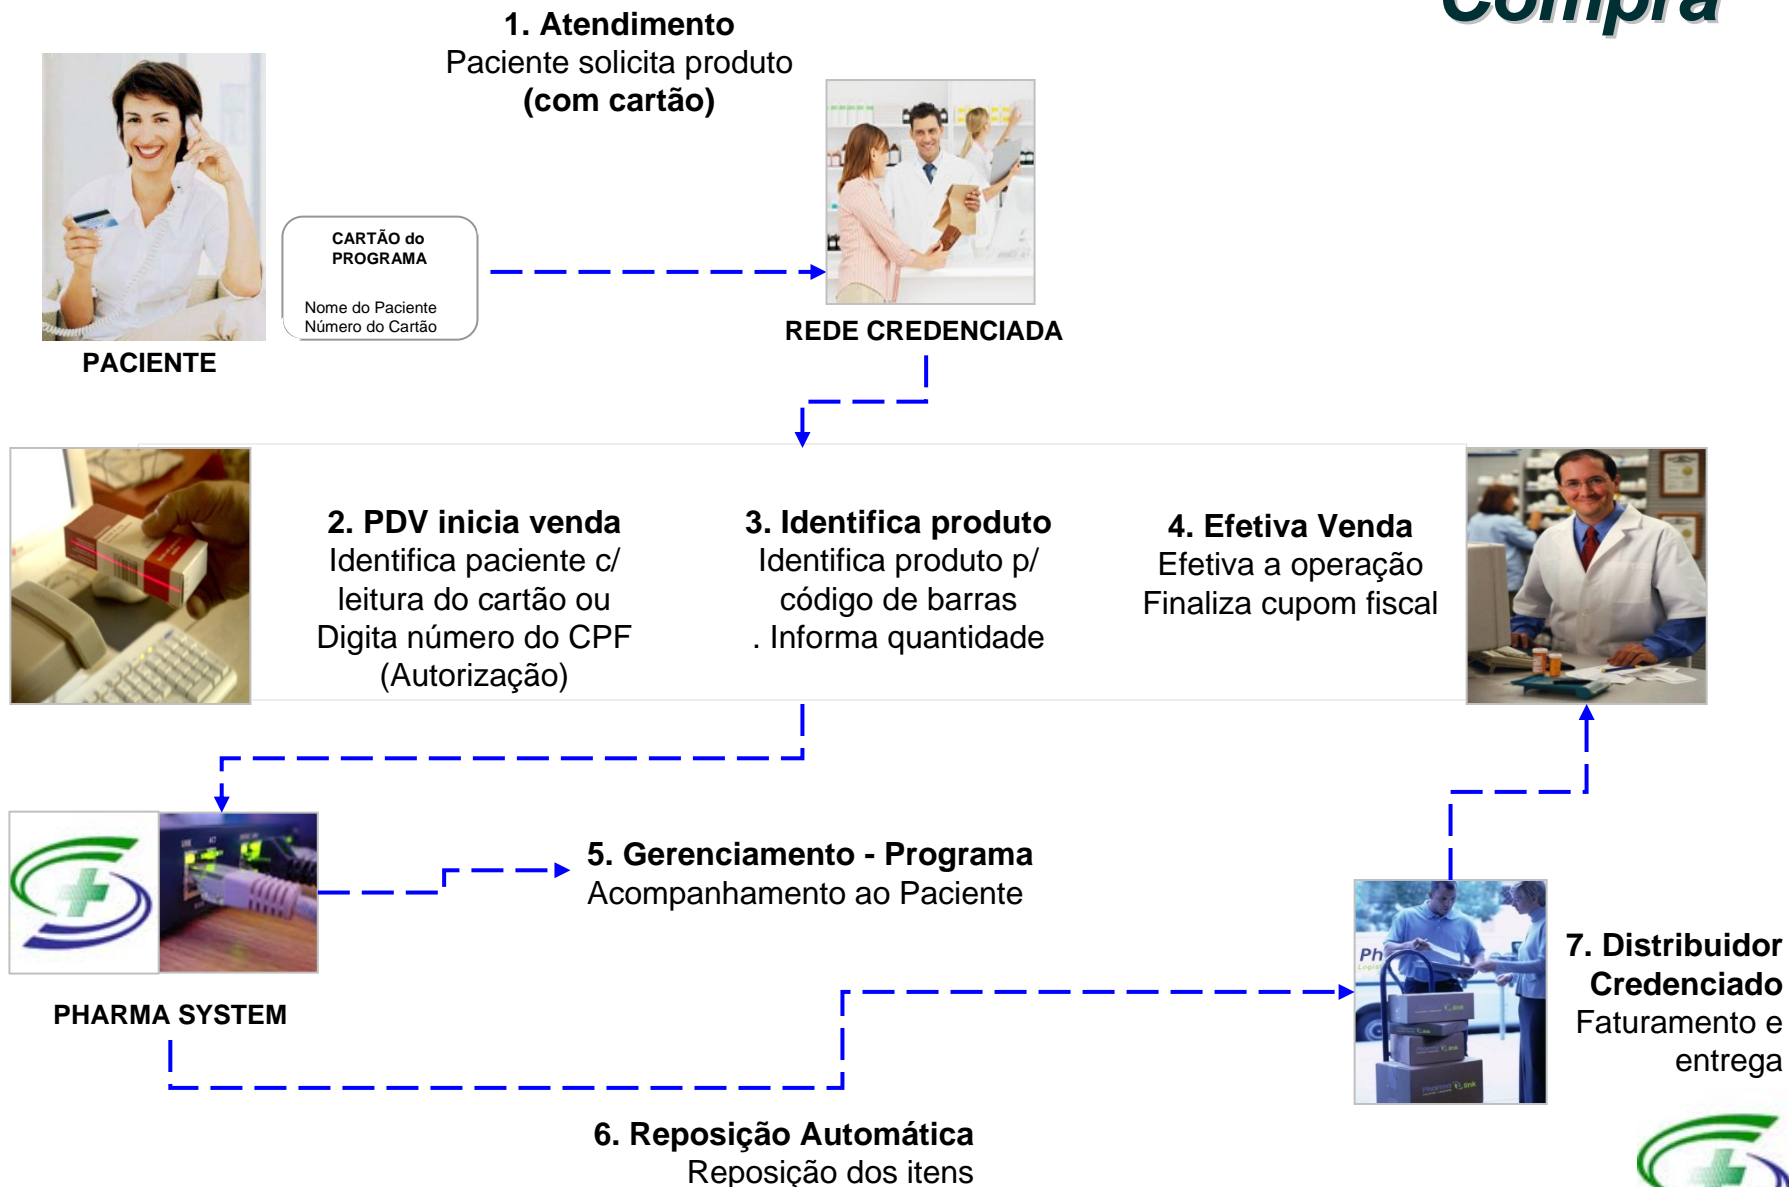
Compra

1. Atendimento
Paciente solicita produto
(com cartão)

CARTÃO do PROGRAMA

Nome do Paciente
Número do Cartão

PACIENTE

REDE CREDENCIADA

2. PDV inicia venda
Identifica paciente c/ leitura do cartão ou Digita número do CPF (Autorização)

3. Identifica produto
Identifica produto p/ código de barras
. Informa quantidade

4. Efetiva Venda
Efetiva a operação
Finaliza cupom fiscal

5. Gerenciamento - Programa
Acompanhamento ao Paciente

PHARMA SYSTEM

7. Distribuidor Credenciado
Faturamento e entrega

6. Reposição Automática
Reposição dos itens